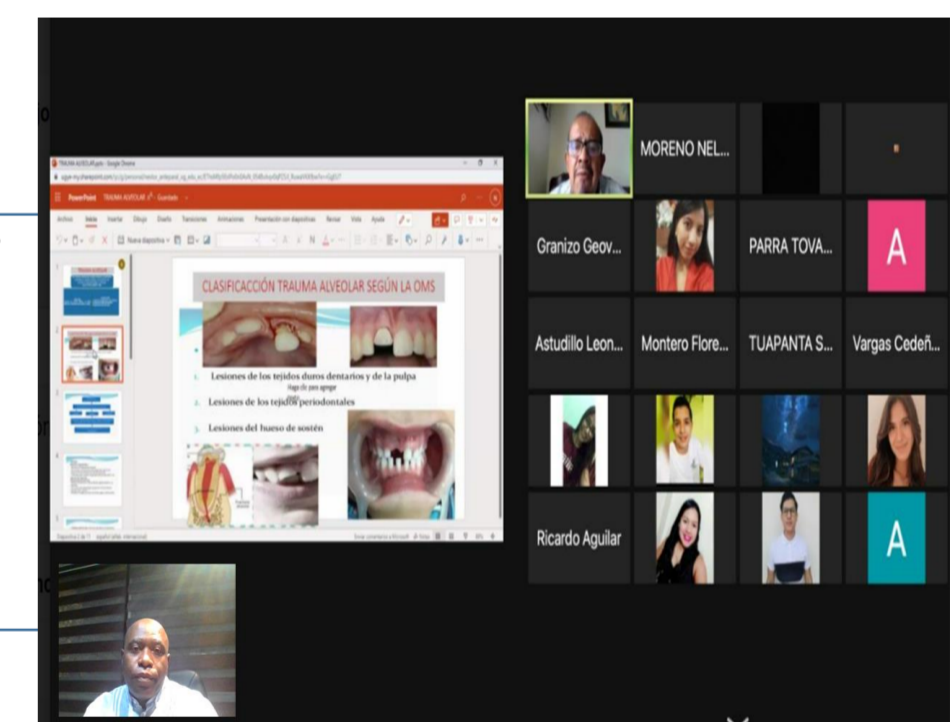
TRAUMA ALVEOLAR.pptx - Google Chrome

PowerPoint TRAUMA ALVEOLAR - Guardado

Archivo Inicio Insertar Dibujar Diseño Transiciones Animaciones Presentación con diapositivas Revisar Vista Ayuda

Nueva diapositiva

CLASIFICACCIÓN TRAUMA ALVEOLAR SEGÚN LA OMS

1. Lesiones de los tejidos duros dentarios y de la pulpa

Haga clic para agregar

2. Lesiones de los tejidos periodontales

3. Lesiones del hueso de sostén

MORENO NEL...

Granizo Geov...

PARRA TOVA...

A

Astudillo Leon...

Montero Flore...

TUAPANTA S...

Vargas Cedeñ...

Ricardo Aguilar

A